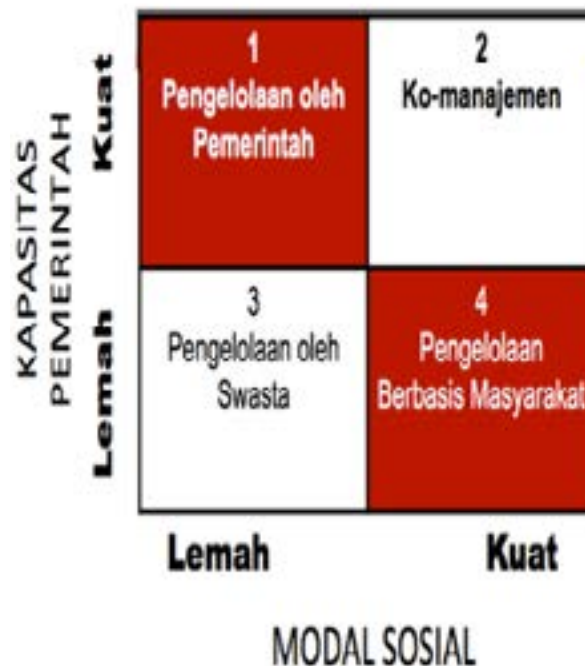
KAPASITAS PEMERINTAH

Kuat

Lemah

| | | |
|---|---|---|
| **Kuat** | 1 Pengelolaan oleh Pemerintah | 2 Ko-manajemen |
| **Lemah** | 3 Pengelolaan oleh Swasta | 4 Pengelolaan Berbasis Masyarakat |
| | **Lemah** | **Kuat** |

MODAL SOSIAL